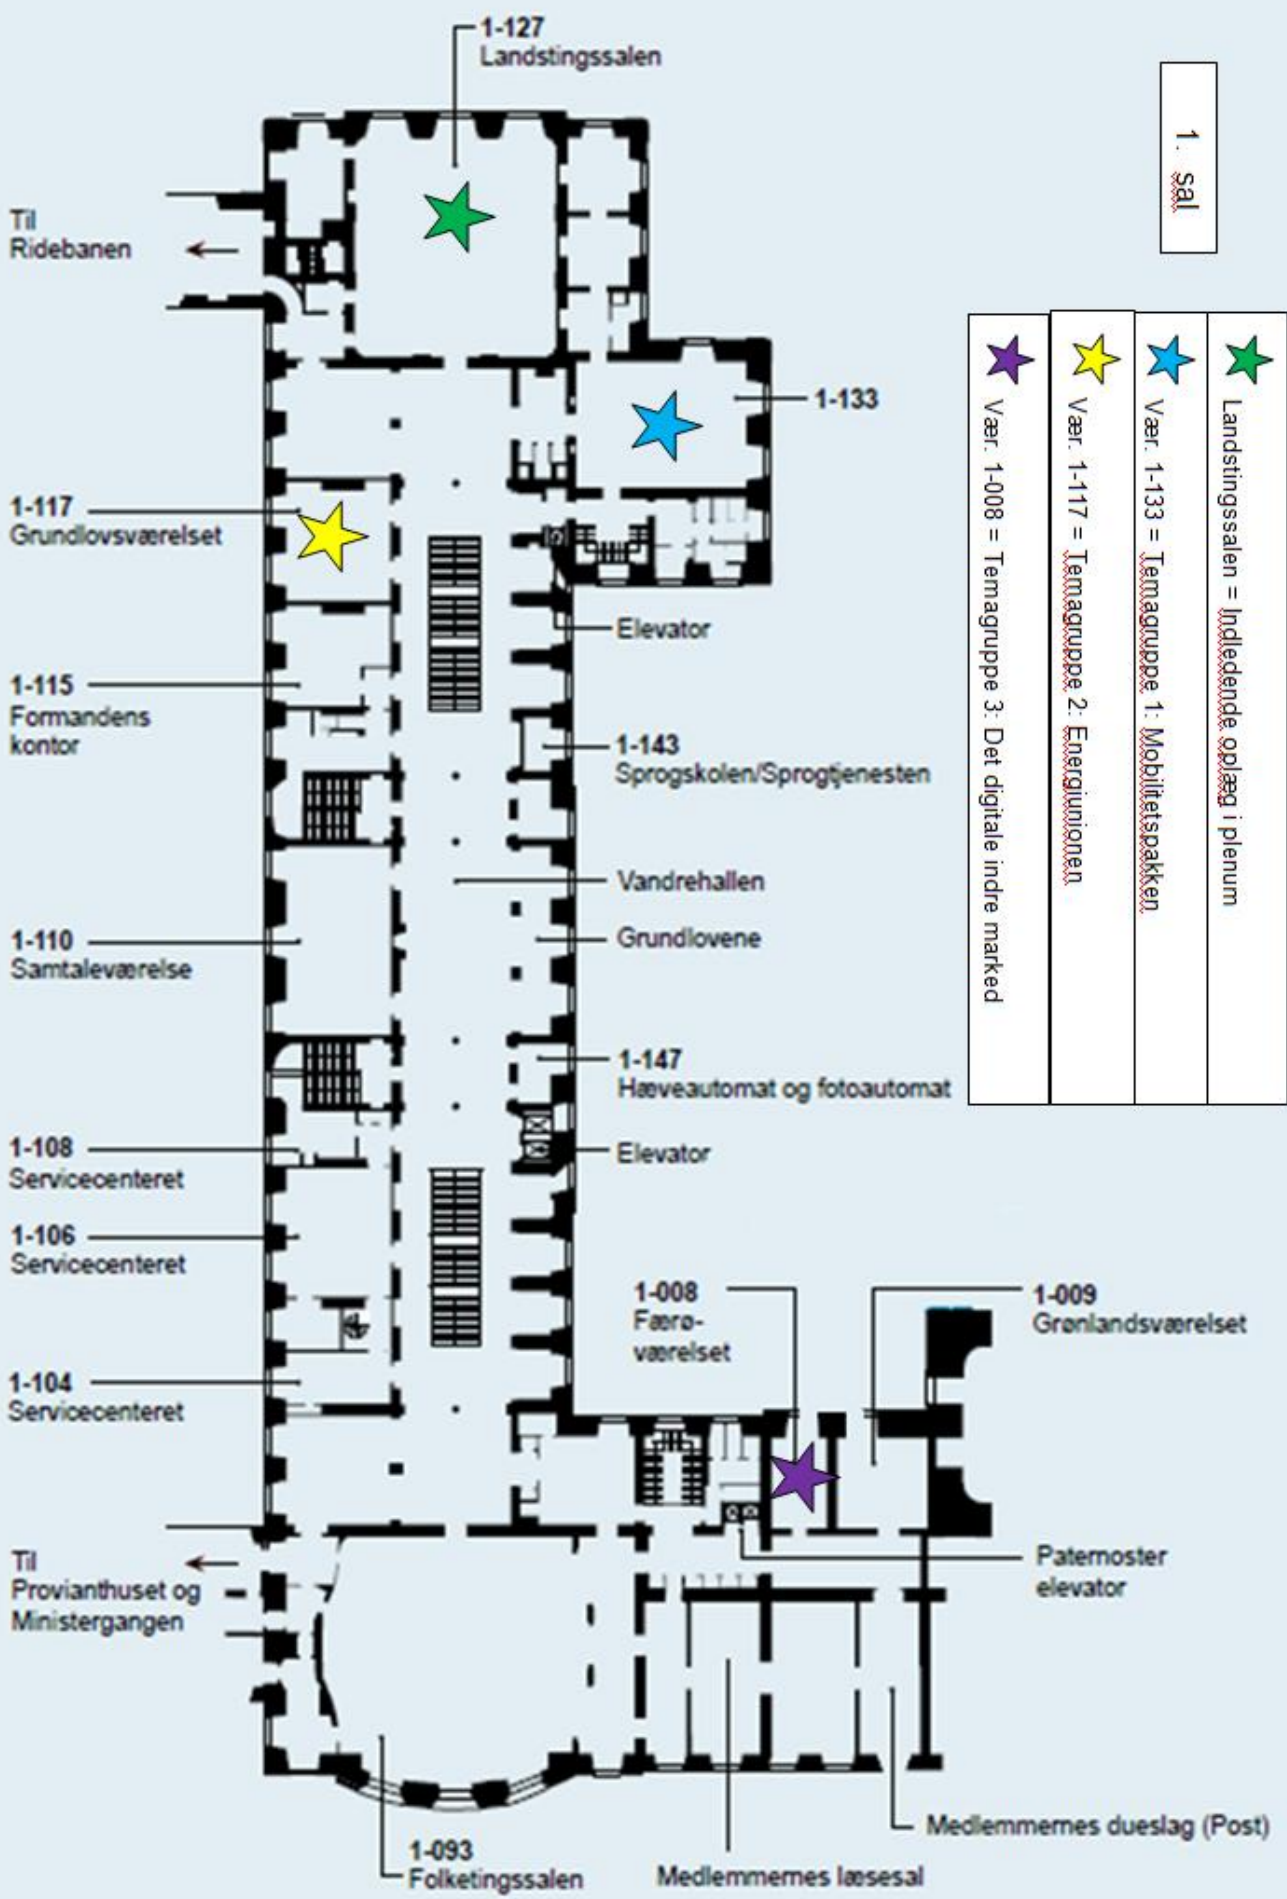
1-127
Landstingssalen

1. sal

Til
Ridebanen

Landstingssalen = Indledende oplæg i plenum

Vær. 1-133 = Temagruppe 1: Mobilitetspakken

Vær. 1-117 = Temagruppe 2: Energiunionen

Vær. 1-008 = Temagruppe 3: Det digitale indre marked

1-133

1-117
Grundlovsværelset

Elevator

1-115
Formandens kontor

1-143
Sprogskolen/Sprogtjenesten

Vandrehallen

1-110
Samtaleværelse

Grundlovene

1-147
Hæveautomat og fotoautomat

1-108
Servicecenteret

Elevator

1-106
Servicecenteret

1-008
Færø-værelset

1-009
Grønlandsværelset

1-104
Servicecenteret

Til
Provianthuset og
Ministergangen

Paternoster
elevator

Medlemmernes dueslag (Post)

1-093
Folketingssalen

Medlemmernes læsesal